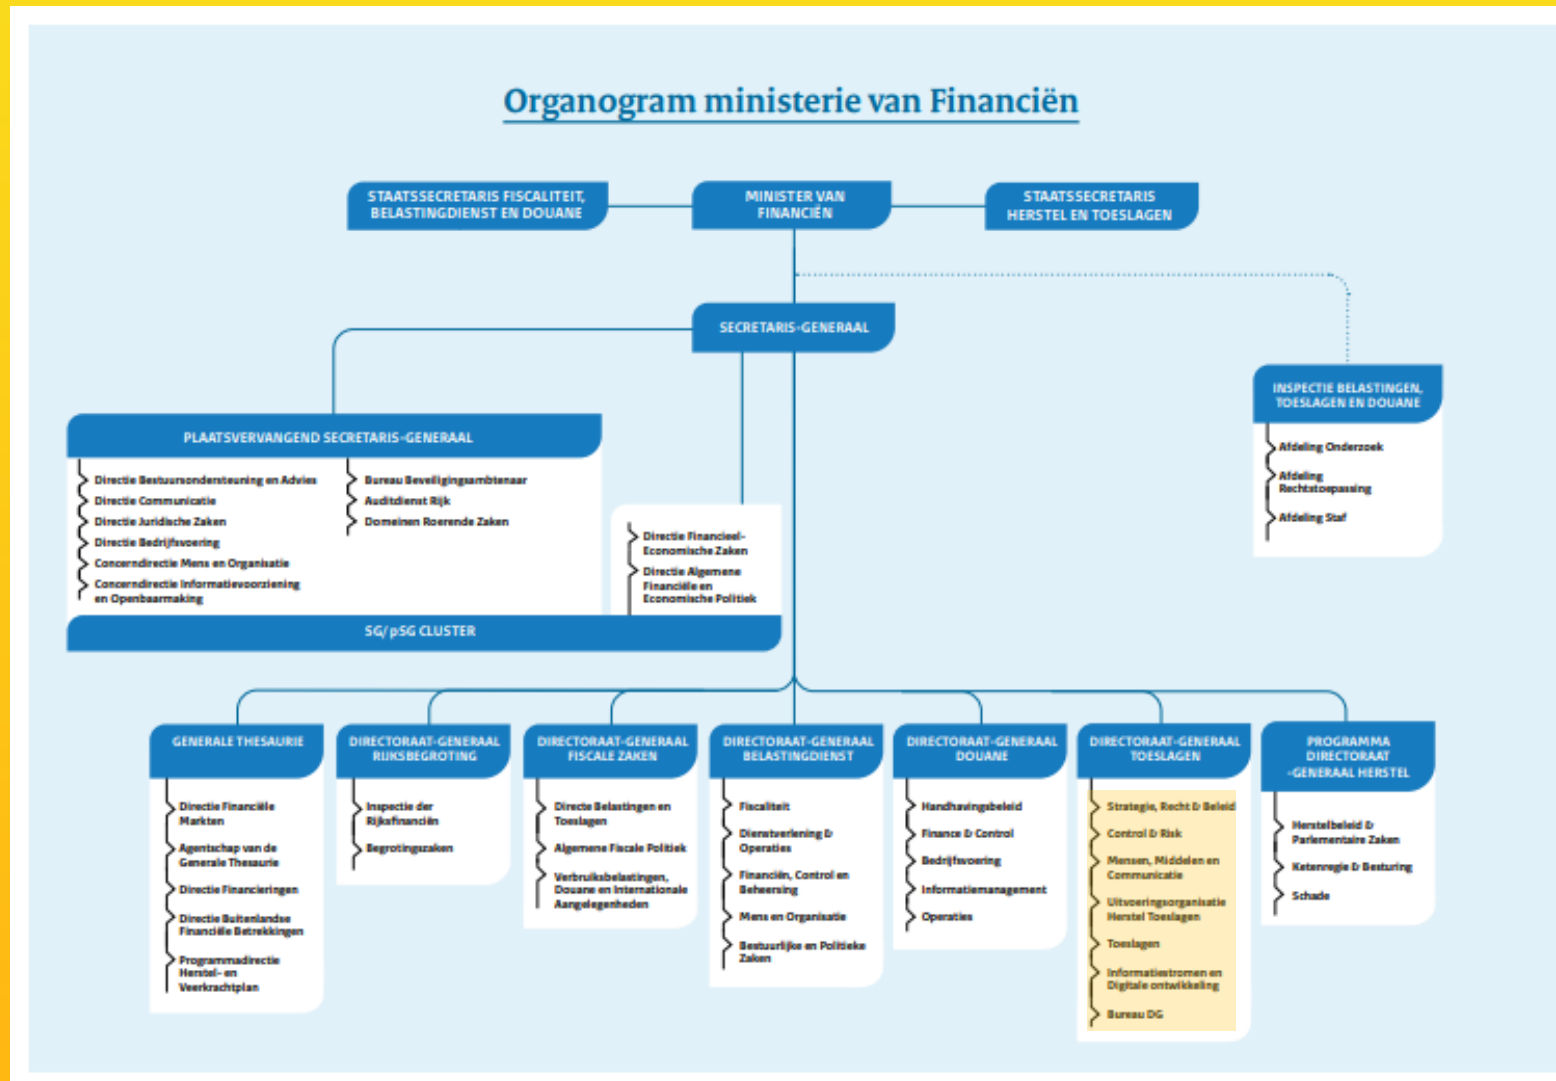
Organogram ministerie van Financiën

STAATSSECRETARIS FISCALITEIT, BELASTINGDIENST EN DOUANE

MINISTER VAN FINANCIËN

STAATSSECRETARIS HERSTEL EN TOESLAGEN

SECRETARIS-GENERAAL

INSPECTIE BELASTINGEN, TOESLAGEN EN DOUANE
Afdeling Onderzoek
Afdeling Rechtstoepassing
Afdeling Staf

PLAATSVERVANGEND SECRETARIS-GENERAAL
Directie Bestuursondersteuning en Advies
Directie Communicatie
Directie Juridische Zaken
Directie Bedrijfsvoering
Concerndirectie Mens en Organisatie
Concerndirectie Informatievoorziening en Openbaarmaking
Bureau Beveiligingsambtenaar
Auditdienst Rijk
Domeinen Roerende Zaken

Directie Financieel-Economische Zaken
Directie Algemene Financiële en Economische Politiek

SG/pSG CLUSTER

GENERALE THESAURIE
Directie Financiële Markten
Agentschap van de Generale Thesaurie
Directie Financieringen
Directie Buitenlandse Financiële Betrekkingen
Programmadirectie Herstel- en Veerkrachtplan

DIRECTORAAT-GENERAAL RIJKSBEGROTING
Inspectie der Rijksfinanciën
Begrotingszaken

DIRECTORAAT-GENERAAL FISCALE ZAKEN
Directe Belastingen en Toeslagen
Algemene Fiscale Politiek
Verbruiksbelastingen, Douane en Internationale Aangelegenheden

DIRECTORAAT-GENERAAL BELASTINGDIENST
Fiscaliteit
Dienstverlening & Operaties
Financiën, Control en Beheersing
Mens en Organisatie
Bestuurlijke en Politieke Zaken

DIRECTORAAT-GENERAAL DOUANE
Handhavingsbeleid
Finance & Control
Bedrijfsvoering
Informatiemanagement
Operaties

DIRECTORAAT-GENERAAL TOESLAGEN
Strategie, Recht & Beleid
Control & Risk
Mensen, Middelen en Communicatie
Uitvoeringsorganisatie Herstel Toeslagen
Toeslagen
Informatiestromen en Digitale ontwikkeling
Bureau DG

PROGRAMMA DIRECTORAAT -GENERAAL HERSTEL
Herstelbeleid & Parlementaire Zaken
Ketenregie & Besturing
Schade